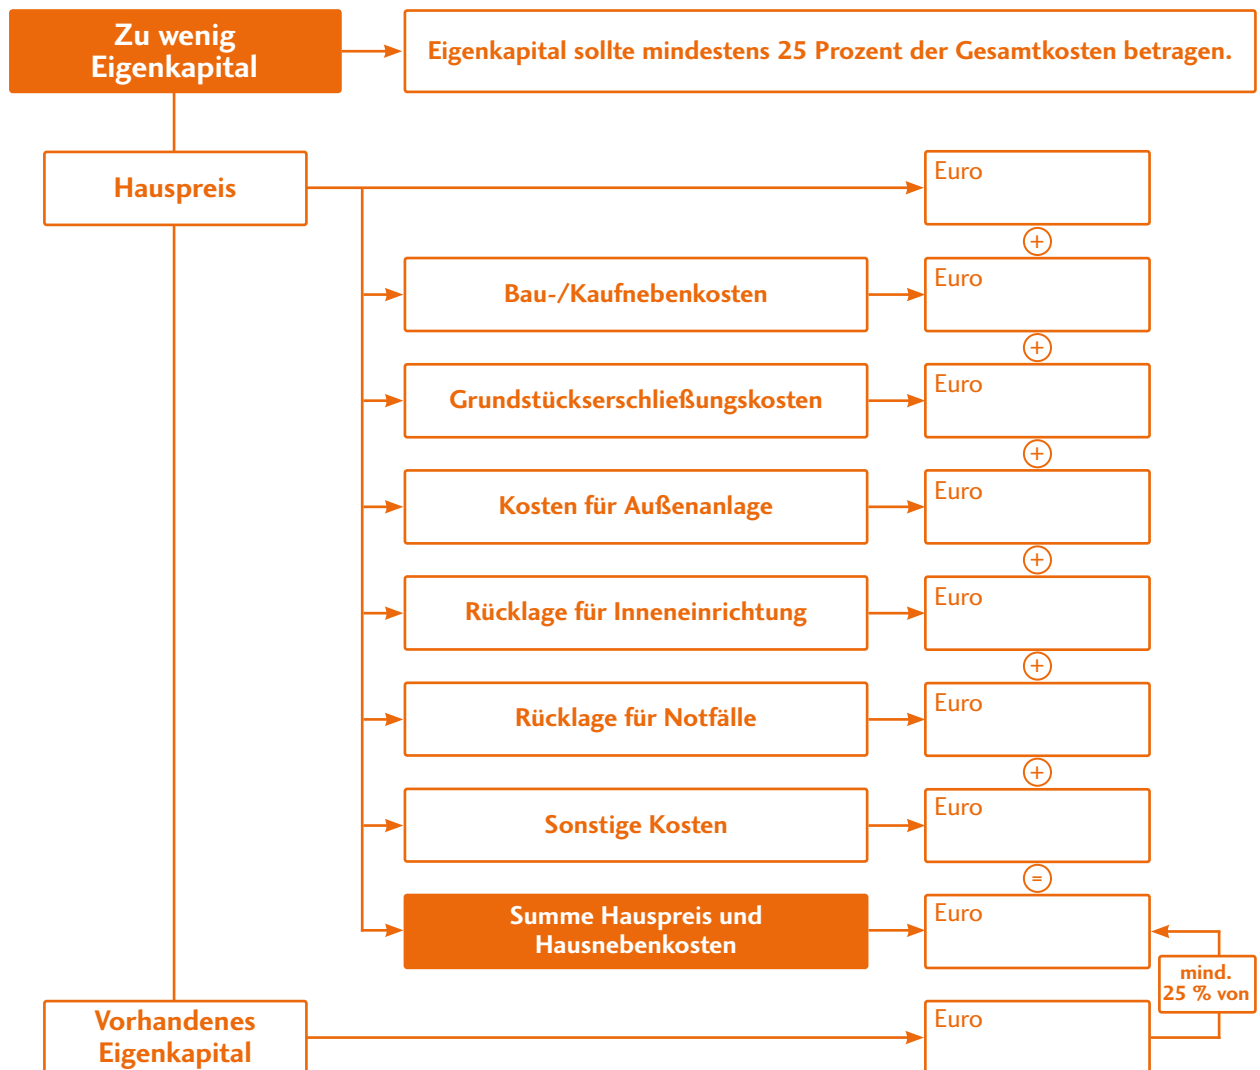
Zu wenig Eigenkapital

Eigenkapital sollte mindestens 25 Prozent der Gesamtkosten betragen.

Hauspreis

Euro

+

Bau-/Kaufnebenkosten

Euro

+

Grundstückserschließungskosten

Euro

+

Kosten für Außenanlage

Euro

+

Rücklage für Inneneinrichtung

Euro

+

Rücklage für Notfälle

Euro

+

Sonstige Kosten

Euro

=

Summe Hauspreis und Hausnebenkosten

Euro

mind. 25 % von

Vorhandenes Eigenkapital

Euro